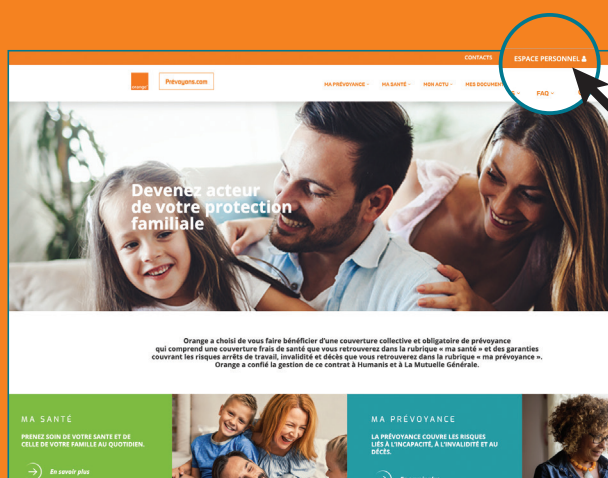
CONTACTS

ESPACE PERSONNEL

orange

Prévoyance.com

MA PRÉVOYANCE

MA SANTÉ

MON ACTU

MES DOCUMEN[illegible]

FAQ

Devenez acteur de votre protection familiale

Orange a choisi de vous faire bénéficier d'une couverture collective et obligatoire de prévoyance qui comprend une couverture frais de santé que vous retrouverez dans la rubrique « ma santé » et des garanties couvrant les risques arrêts de travail, invalidité et décès que vous retrouverez dans la rubrique « ma prévoyance ». Orange a confié la gestion de ce contrat à Humanis et à La Mutuelle Générale.

MA SANTÉ

PRENEZ SOIN DE VOTRE SANTÉ ET DE CELLE DE VOTRE FAMILLE AU QUOTIDIEN.

En savoir plus

MA PRÉVOYANCE

LA PRÉVOYANCE COUVRE LES RISQUES LIÉS À L'INCAPACITÉ, À L'INVALIDITÉ ET AU DÉCÈS.